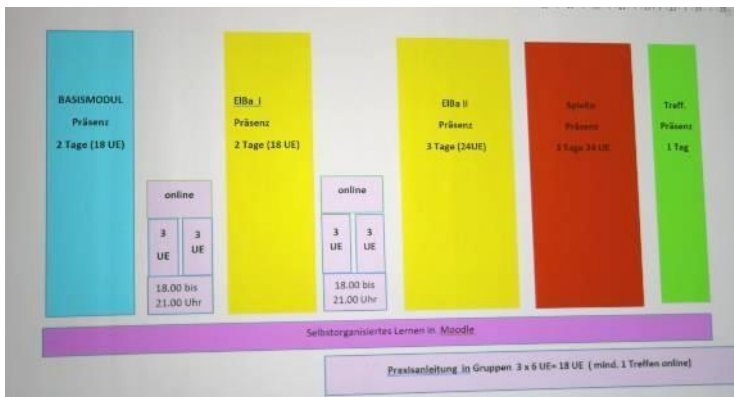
BASISMODUL
Präsenz
2 Tage (18 UE)

online
3 UE
3 UE
18.00 bis 21.00 Uhr

ElBa I
Präsenz
2 Tage (18 UE)

online
3 UE
3 UE
18.00 bis 21.00 Uhr

ElBa II
Präsenz
3 Tage (24UE)

Spielra
Präsenz
3 Tage 24 UE

Traff.
Präsenz
1 Tag

Selbstorganisiertes Lernen in Moodle

Praxisanleitung in Gruppen 3 x 6 UE= 18 UE ( mind. 1 Treffen online)